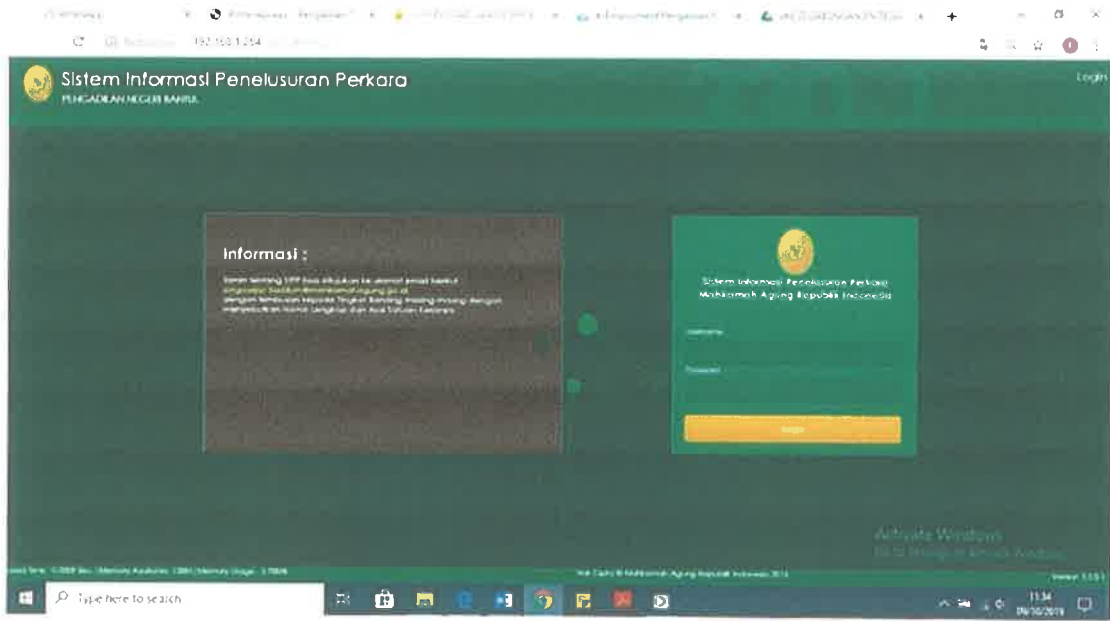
192.168.1.254

Sistem Informasi Penelusuran Perkara
PENGADILAN NEGERI BANTUL

Login

Informasi :

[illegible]

Sistem Informasi Penelusuran Perkara
Mahkamah Agung Republik Indonesia

Username

Password

Login

Activate Windows
Go to Settings to activate Windows.

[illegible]

Hak Cipta © Mahkamah Agung Republik Indonesia 2019

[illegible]

Type here to search

11:34
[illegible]